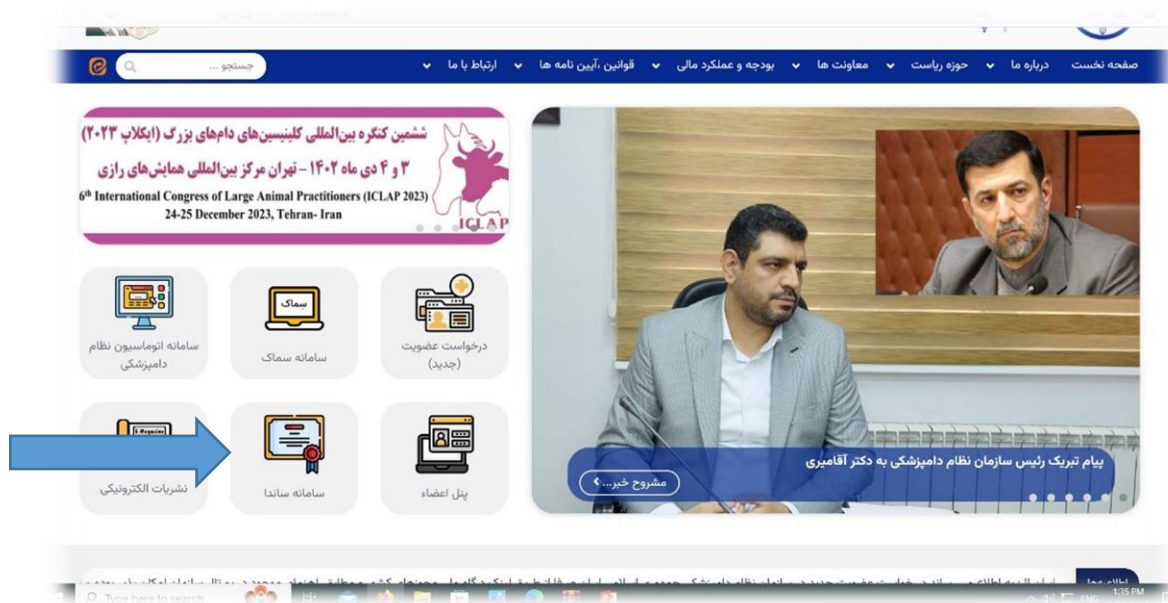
صفحه نخست درباره ما حوزه ریاست معاونت ها بودجه و عملکرد مالی قوانین ،آیین نامه ها ارتباط با ما

جستجو ...

ششمین کنگره بین‌المللی کلینیسین‌های دام‌های بزرگ (ایکلاپ ۲۰۲۳)
۳ و ۴ دی ماه ۱۴۰۲ – تهران مرکز بین‌المللی همایش‌های رازی
6th International Congress of Large Animal Practitioners (ICLAP 2023)
24-25 December 2023, Tehran- Iran
ICLAP

سامانه اتوماسیون نظام دامپزشکی

سماک
سامانه سماک

درخواست عضویت (جدید)

E-Magazine
نشریات الکترونیکی

سامانه ساندا

پنل اعضاء

پیام تبریک رئیس سازمان نظام دامپزشکی به دکتر آقامیری

مشروح خبر...

اطلاعیه ها

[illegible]

Type here to search

ENG
1:35 PM